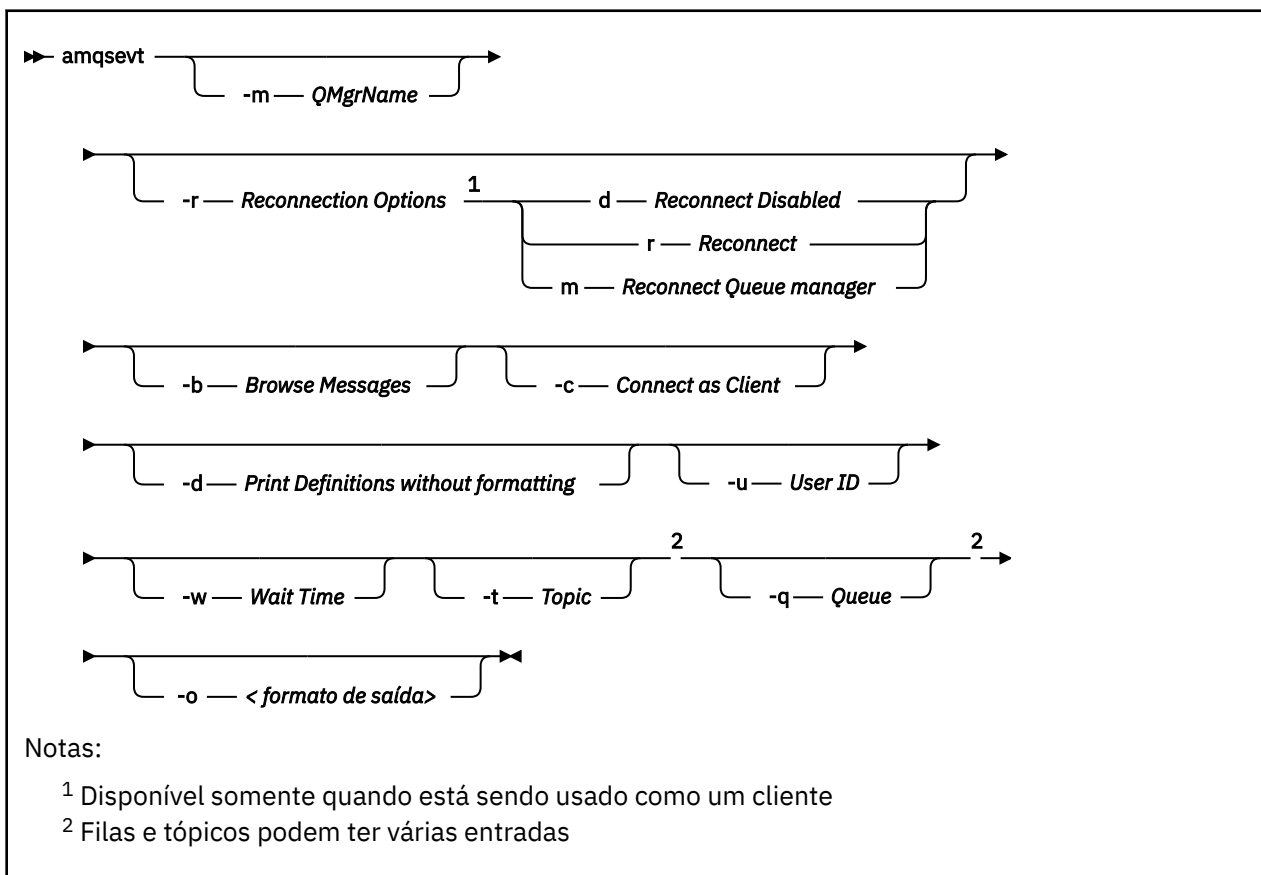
amqsevt -m QMgrName

-r Reconnection Options $^1$ d Reconnect Disabled
r Reconnect
m Reconnect Queue manager

-b Browse Messages -c Connect as Client

-d Print Definitions without formatting -u User ID

-w Wait Time -t Topic $^2$ -q Queue $^2$

-o < formato de saída>

Notas:

$^1$ Disponível somente quando está sendo usado como um cliente

$^2$ Filas e tópicos podem ter várias entradas